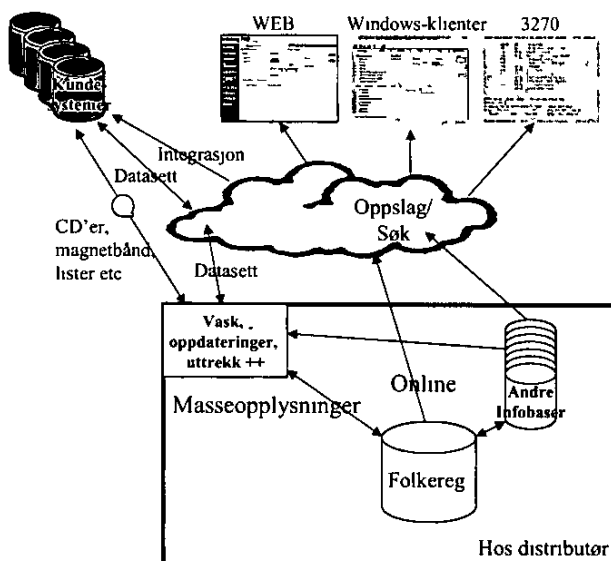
WEB

Windows-klienter

3270

Kunde systemer

Integrasjon

Datasett

CD'er, magnetbånd, lister etc

Oppslag/ Søk

Datasett

Vask, oppdateringer, uttrekk ++

Online

Andre Infobaser

Masseopplysninger

Folkereg

Hos distributør